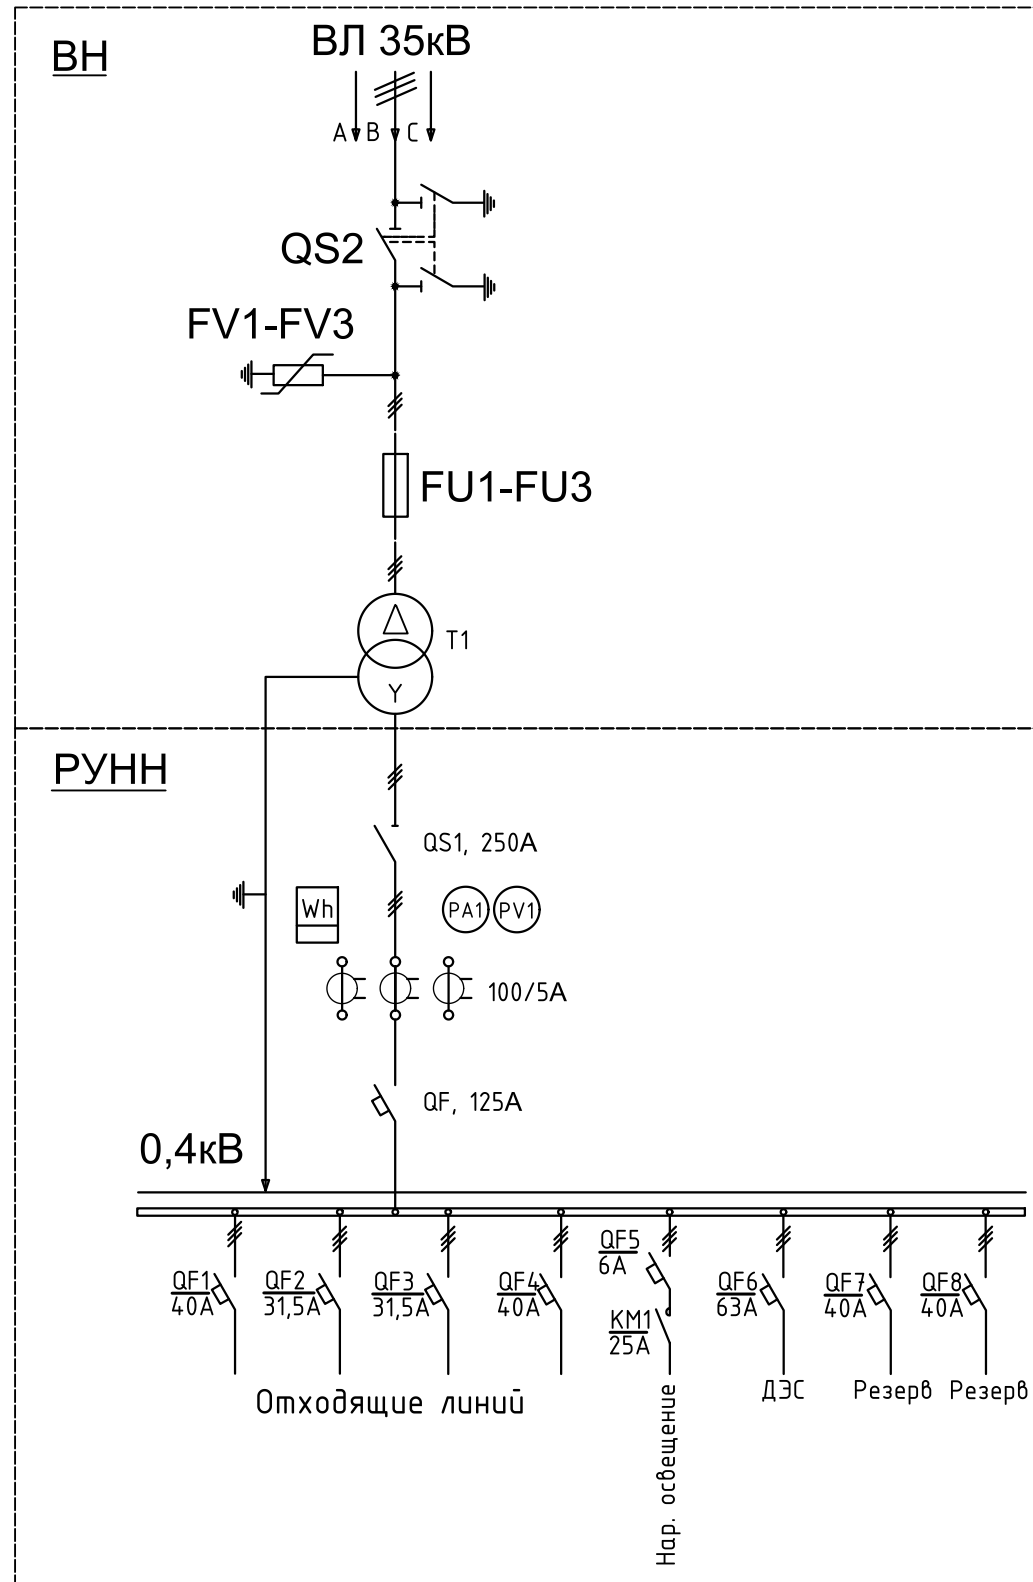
ВН

ВЛ 35кВ

A B C

QS2

FV1-FV3

FU1-FU3

T1

Y

РУНН

QS1, 250A

Wh

PA1 PV1

100/5A

QF, 125A

0,4кВ

$\frac{QF1}{40A}$ $\frac{QF2}{31,5A}$ $\frac{QF3}{31,5A}$ $\frac{QF4}{40A}$ $\frac{QF5}{6A}$ $\frac{KM1}{25A}$ $\frac{QF6}{63A}$ $\frac{QF7}{40A}$ $\frac{QF8}{40A}$

Отходящие линий

Нар. освещение

ДЭС

Резерв Резерв